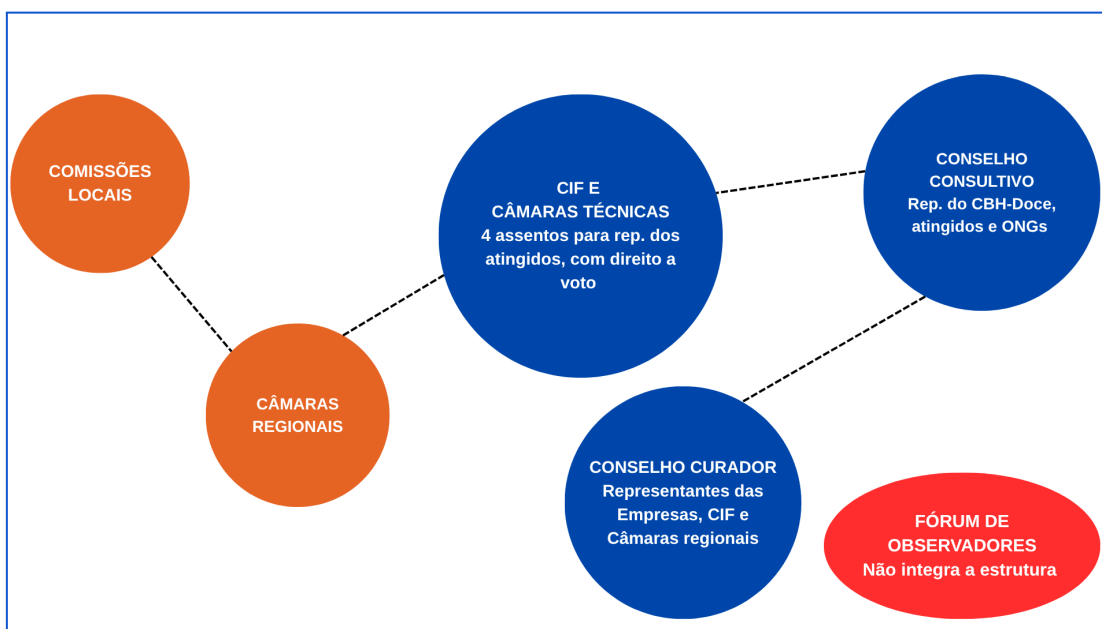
COMISSÕES LOCAIS

CÂMARAS REGIONAIS

CIF E
CÂMARAS TÉCNICAS
4 assentos para rep. dos atingidos, com direito a voto

CONSELHO CONSULTIVO
Rep. do CBH-Doce, atingidos e ONGs

CONSELHO CURADOR
Representantes das Empresas, CIF e Câmaras regionais

FÓRUM DE OBSERVADORES
Não integra a estrutura